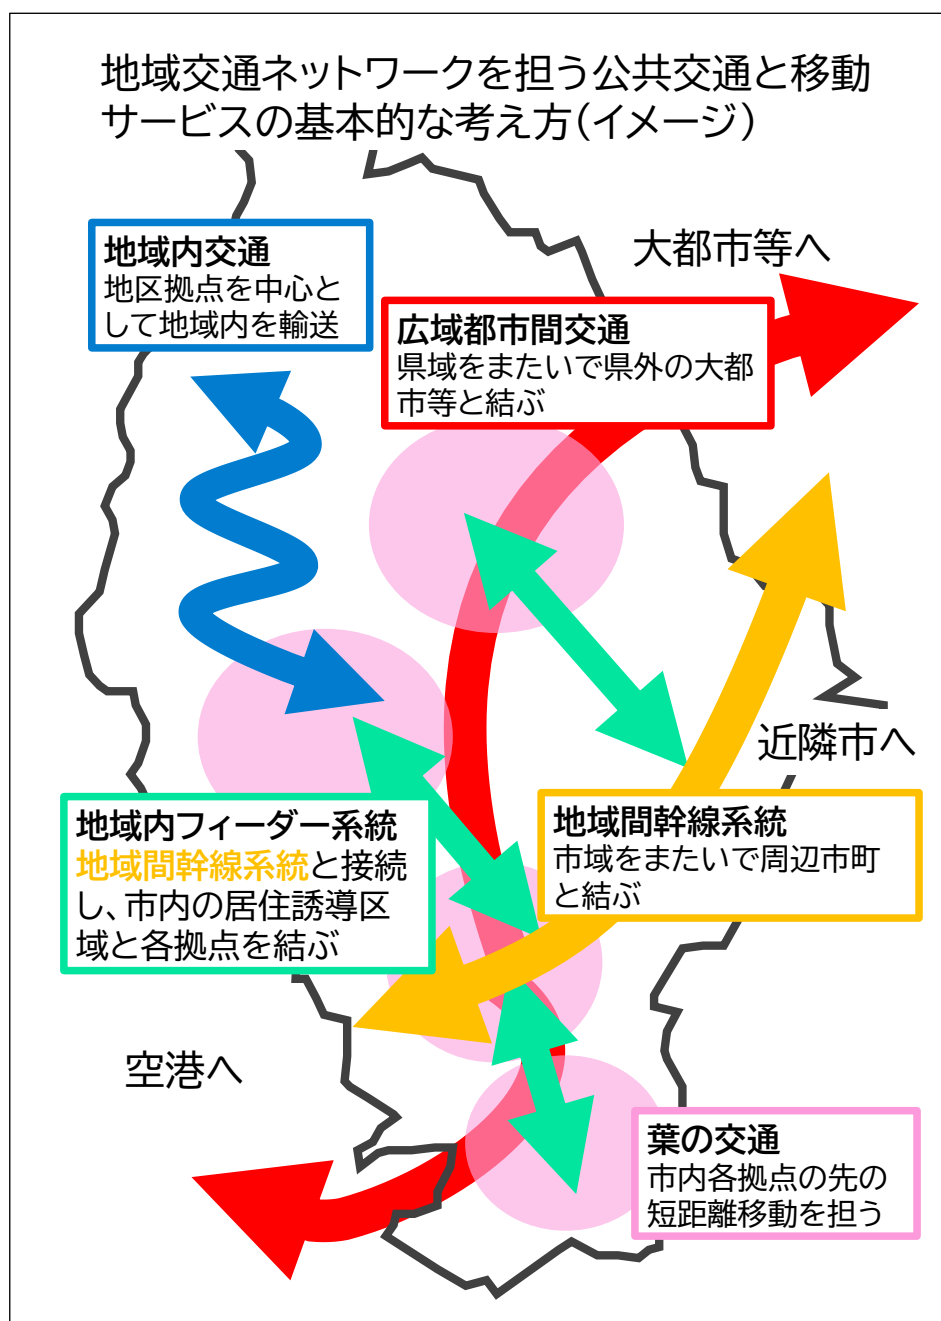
地域交通ネットワークを担う公共交通と移動サービスの基本的な考え方（イメージ）

地域内交通
地区拠点を中心として地域内を輸送

大都市等へ

広域都市間交通
県域をまたいで県外の大都市等と結ぶ

近隣市へ

地域内フィーダー系統
地域間幹線系統と接続し、市内の居住誘導区域と各拠点を結ぶ

地域間幹線系統
市域をまたいで周辺市町と結ぶ

空港へ

葉の交通
市内各拠点の先の短距離移動を担う